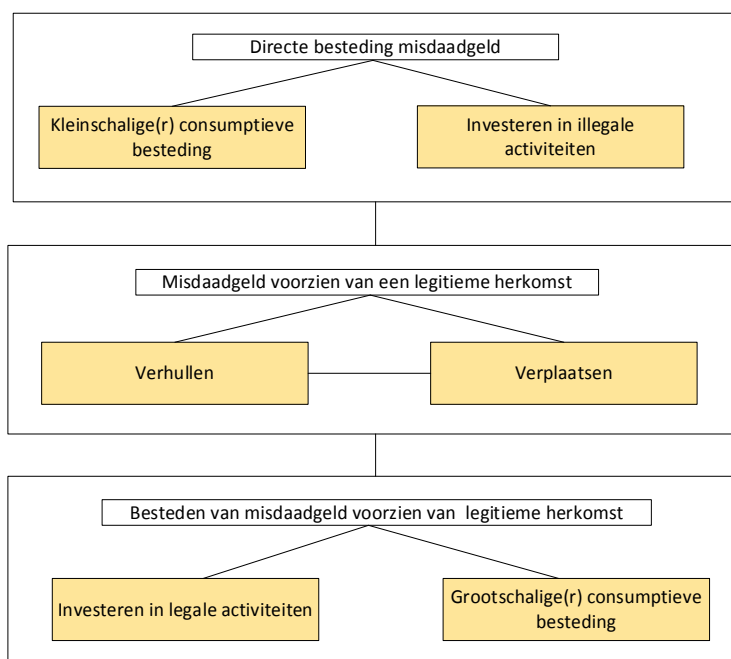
Directe besteding misdaadgeld

Kleinschalige(r) consumptieve besteding

Investeren in illegale activiteiten

Misdaadgeld voorzien van een legitieme herkomst

Verhullen

Verplaatsen

Besteden van misdaadgeld voorzien van legitieme herkomst

Investeren in legale activiteiten

Grootschalige(r) consumptieve besteding